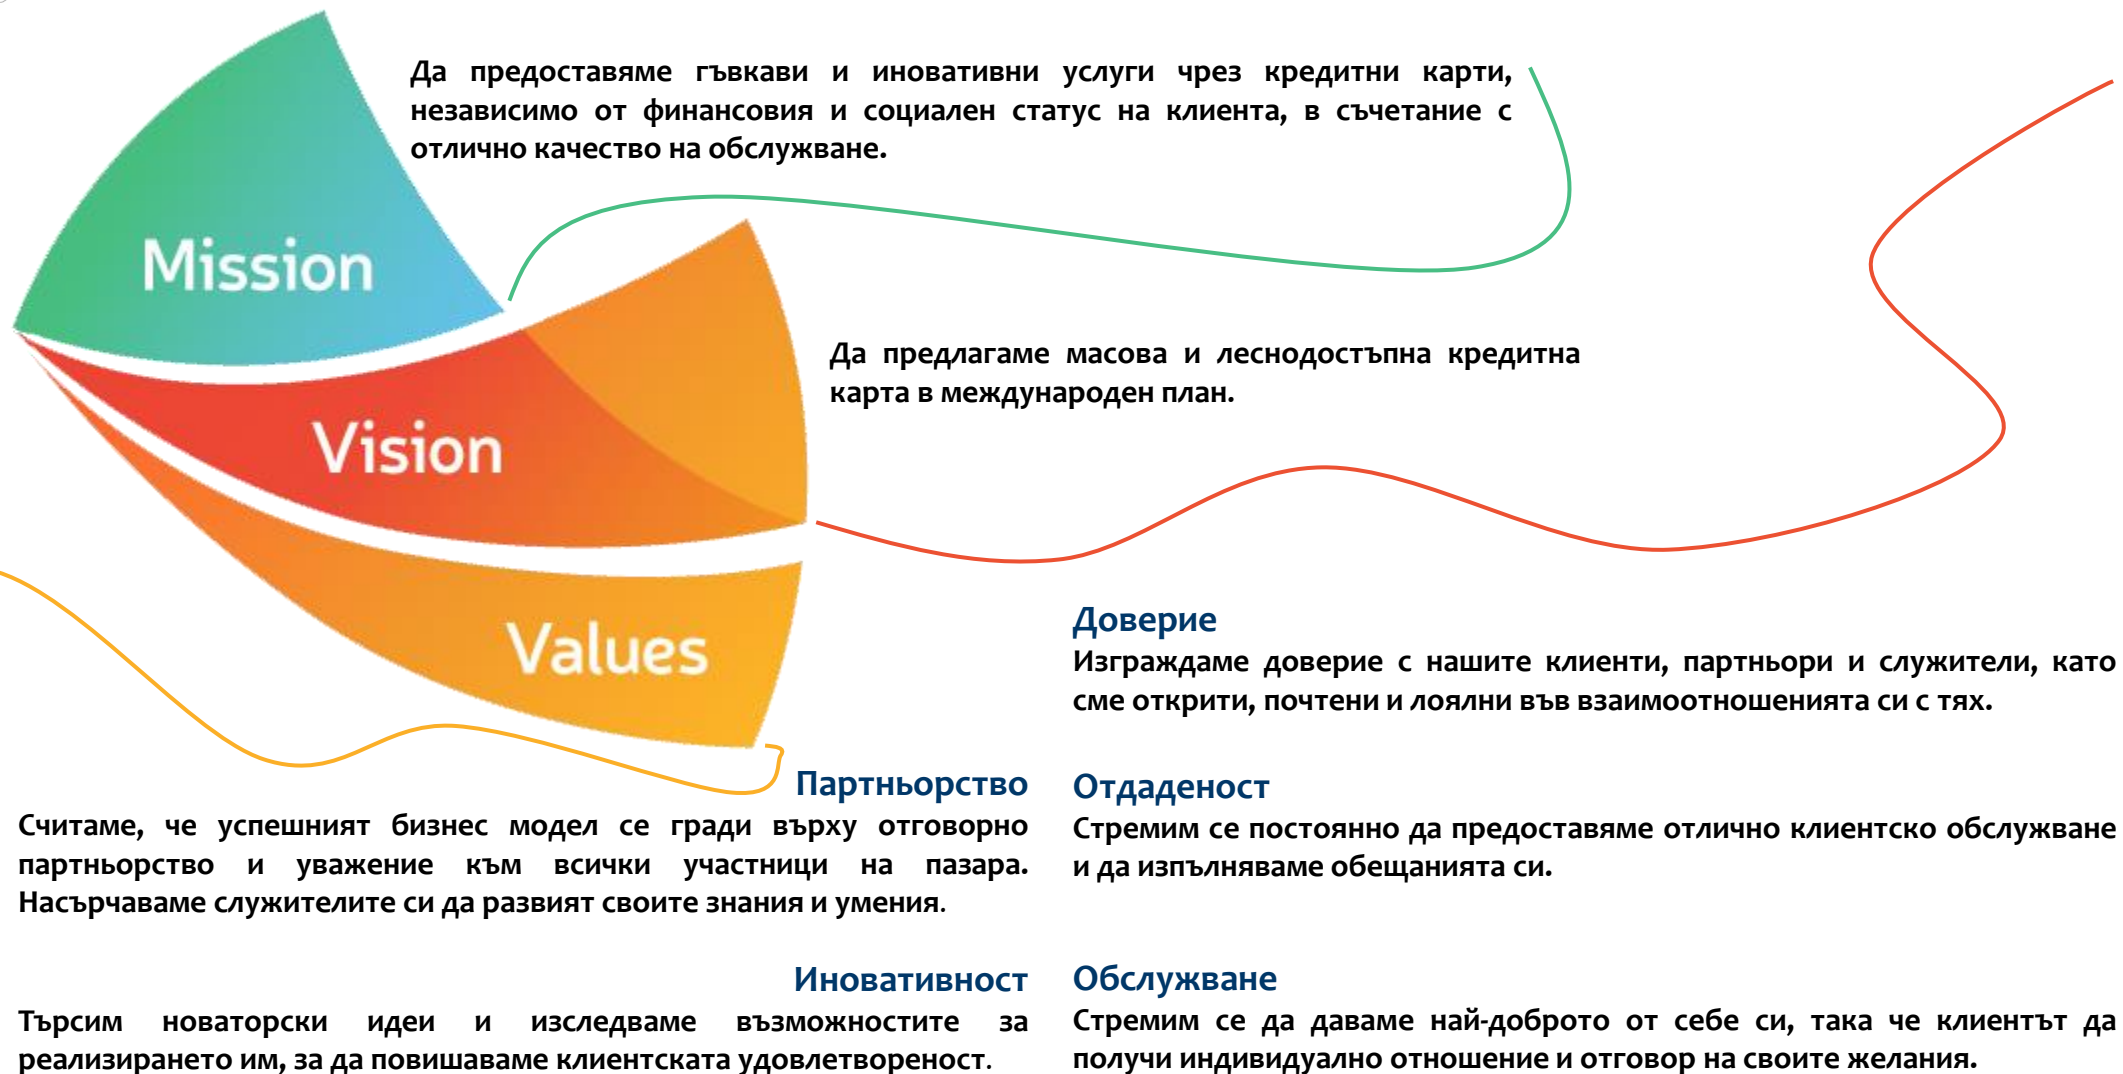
Да предоставяме гъвкави и иновативни услуги чрез кредитни карти, независимо от финансовия и социален статус на клиента, в съчетание с отлично качество на обслужване.

Mission

Да предлагаме масова и леснодостъпна кредитна карта в международен план.

Vision

Values

Доверие
Изграждаме доверие с нашите клиенти, партньори и служители, като сме открити, почтени и лоялни във взаимоотношенията си с тях.

Партньорство
Считаме, че успешният бизнес модел се гради върху отговорно партньорство и уважение към всички участници на пазара. Насърчаваме служителите си да развият своите знания и умения.

Отдаденост
Стремим се постоянно да предоставяме отлично клиентско обслужване и да изпълняваме обещанията си.

Иновативност
Търсим новаторски идеи и изследваме възможностите за реализирането им, за да повишаваме клиентската удовлетвореност.

Обслужване
Стремим се да даваме най-доброто от себе си, така че клиентът да получи индивидуално отношение и отговор на своите желания.